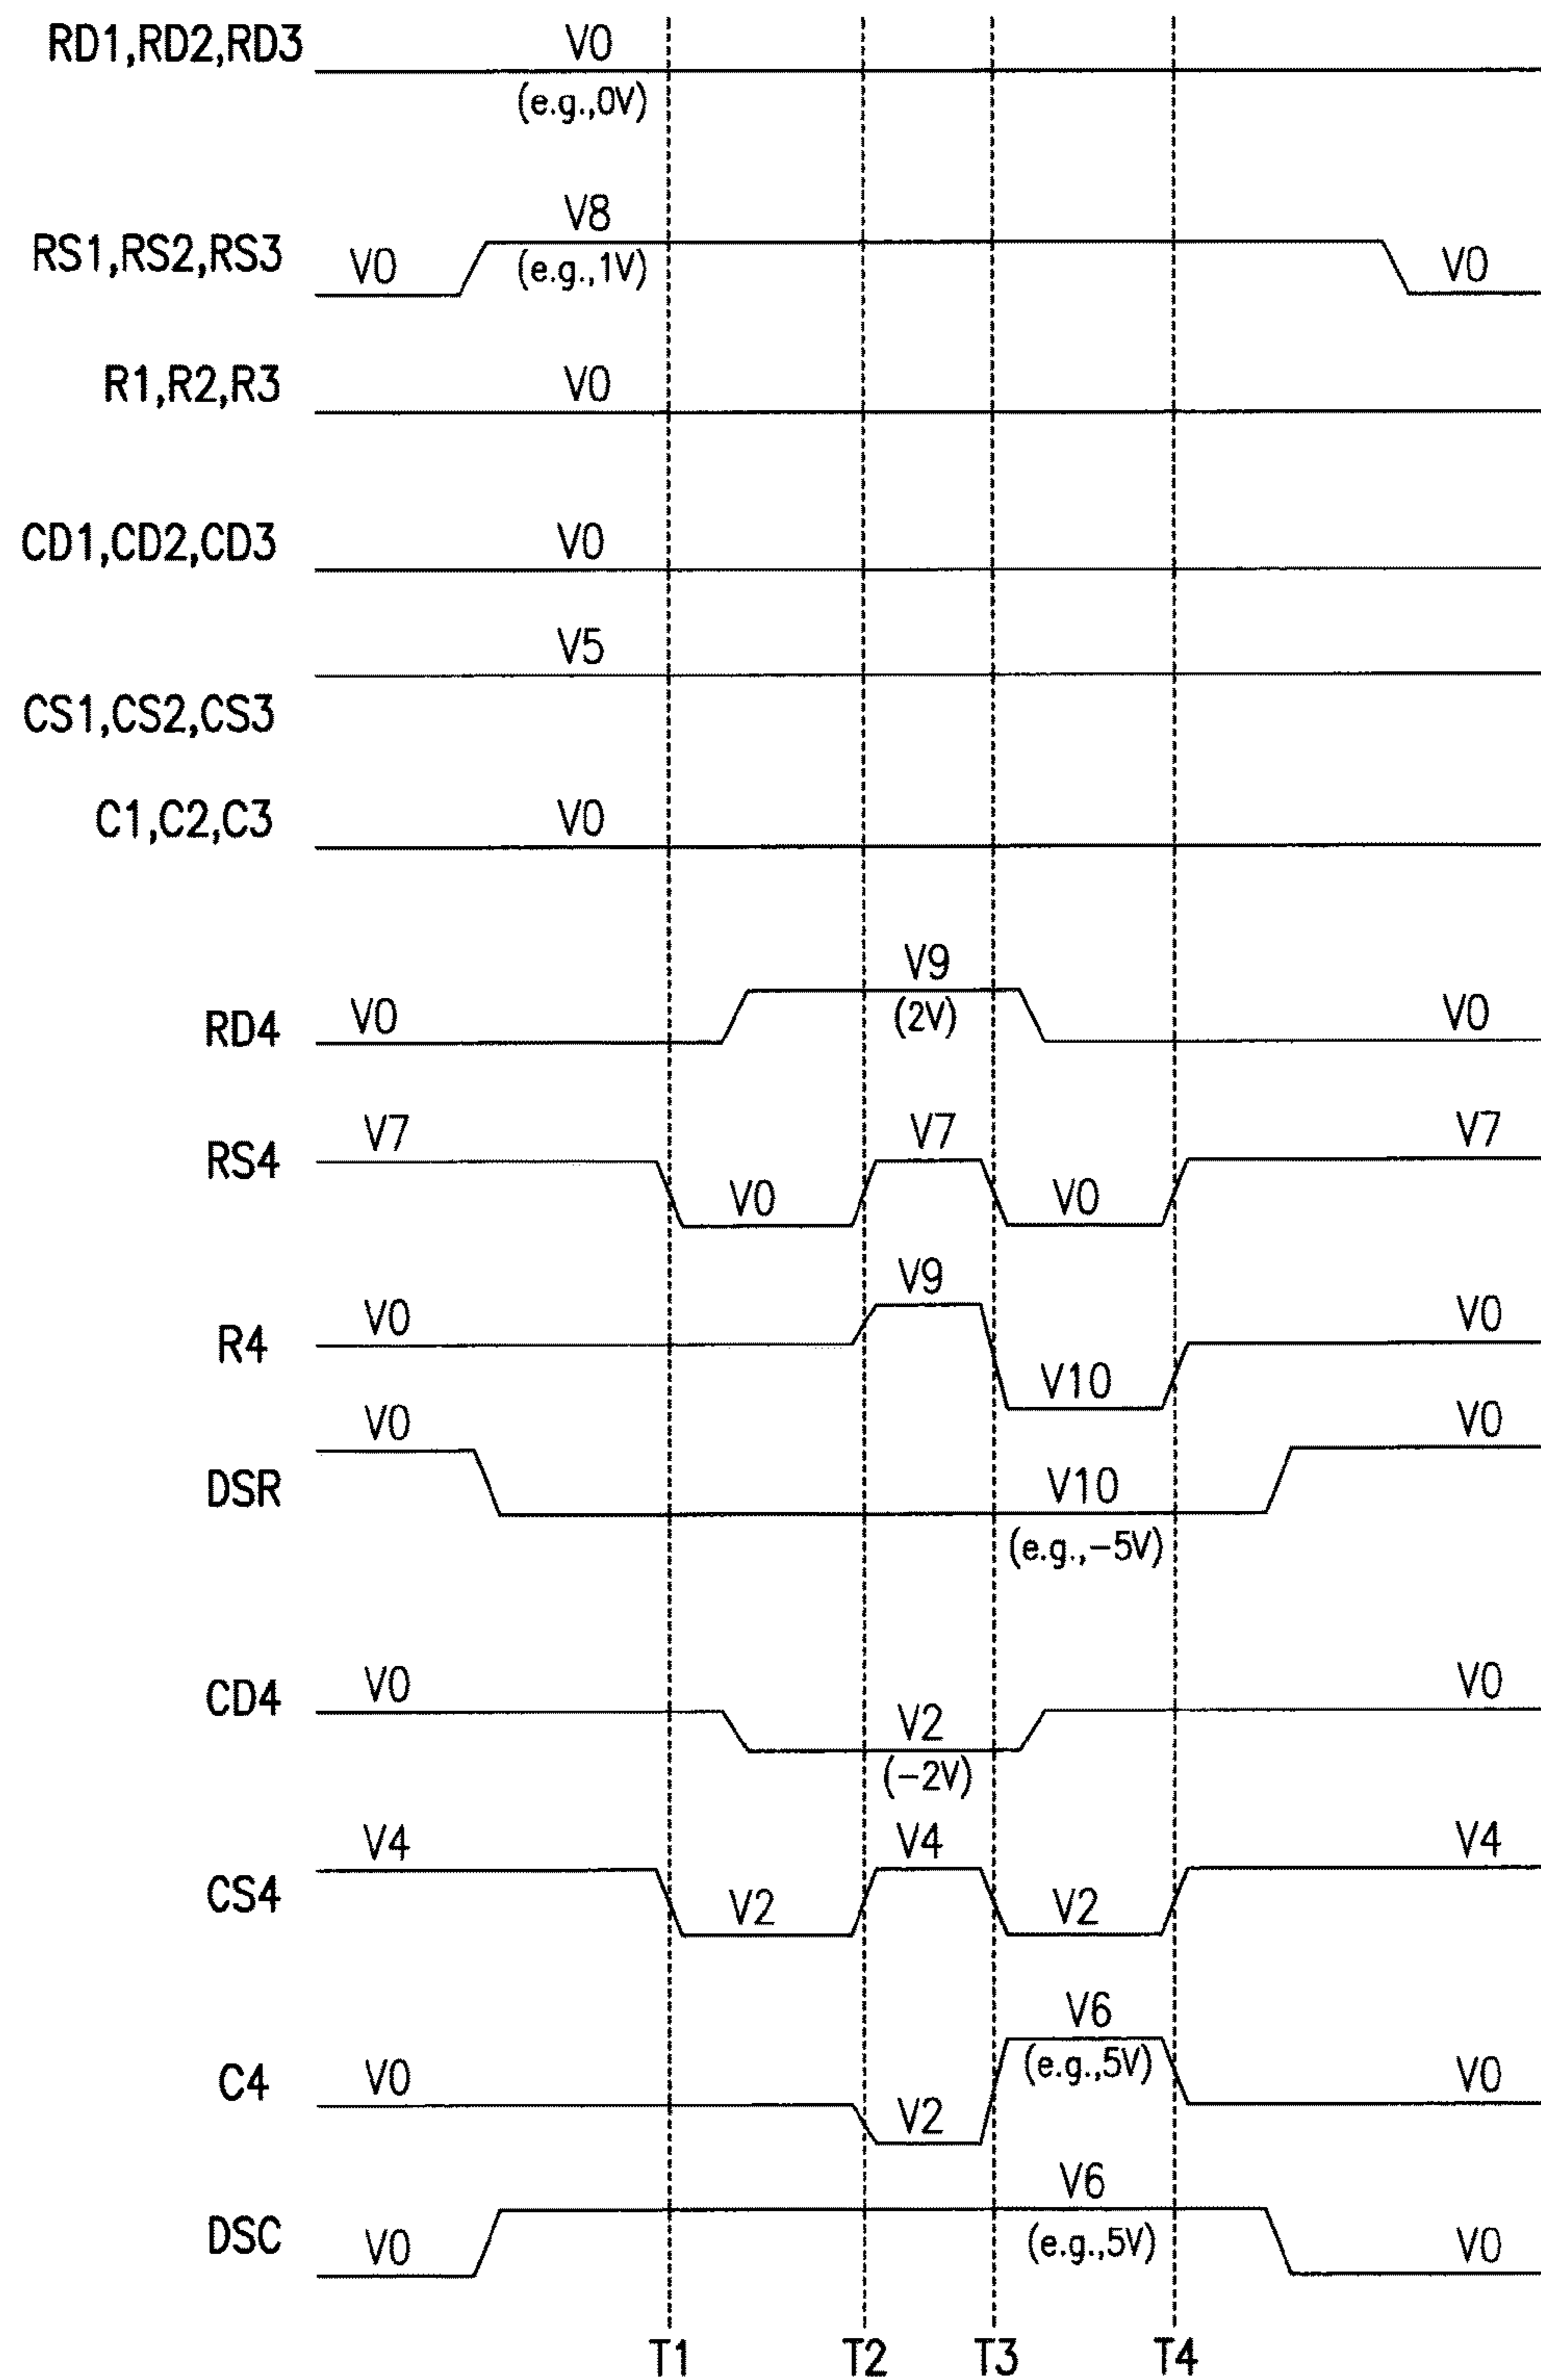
RD1,RD2,RD3
V0
(e.g.,0V)

RS1,RS2,RS3
V0
V8
(e.g.,1V)
V0

R1,R2,R3
V0

CD1,CD2,CD3
V0

V5
CS1,CS2,CS3

C1,C2,C3
V0

RD4
V0
V9
(2V)
V0

RS4
V7
V0
V7
V0
V7

R4
V0
V9
V10
V0

DSR
V0
V10
(e.g.,−5V)
V0

CD4
V0
V2
(−2V)
V0

CS4
V4
V2
V4
V2
V4

C4
V0
V2
V6
(e.g.,5V)
V0

DSC
V0
V6
(e.g.,5V)
V0

T1 T2 T3 T4